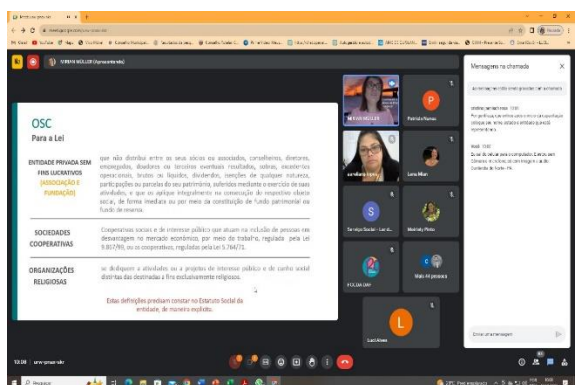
SIRVIA MÜLLER (Apresentando)

OSC
Para a Lei

| ENTIDADE PRIVADA SEM FINS LUCRATIVOS (ASSOCIAÇÃO E FUNDAÇÃO) | que não distribui entre os seus sócios ou associados, conselheiros, diretores, empregados, doadores ou terceiros eventuais resultados, sobras, excedentes operacionais, brutos ou líquidos, dividendos, isenções de qualquer natureza, participações ou parcelas do seu patrimônio, auferidos mediante o exercício de suas atividades, e que os aplique integralmente na consecução do respectivo objeto social, de forma imediata ou por meio da constituição de fundo patrimonial ou fundo de reserva. |
|---|---|
| SOCIEDADES COOPERATIVAS | Cooperativas sociais e de interesse público que atuam na inclusão de pessoas em desvantagem no mercado econômico, por meio do trabalho, regulada pela Lei 9.867/99, ou as cooperativas, reguladas pela Lei 5.764/71. |
| ORGANIZAÇÕES RELIGIOSAS | se dediquem a atividades ou a projetos de interesse público e de cunho social distintas das destinadas a fins exclusivamente religiosos. |

Estas definições precisam constar no Estatuto Social da entidade, de maneira explícita.

SIRVIA MÜLLER
Patrícia Nunes
Luna Milan
Serviço Social - Lar d...
Mateus Pinto
Maio All pessoas
POLÍCIA DAY
Luzi Alves

Mensagens na chamada
Enviar uma mensagem

10:08 | urv-gmar-vdr

Pesquisar